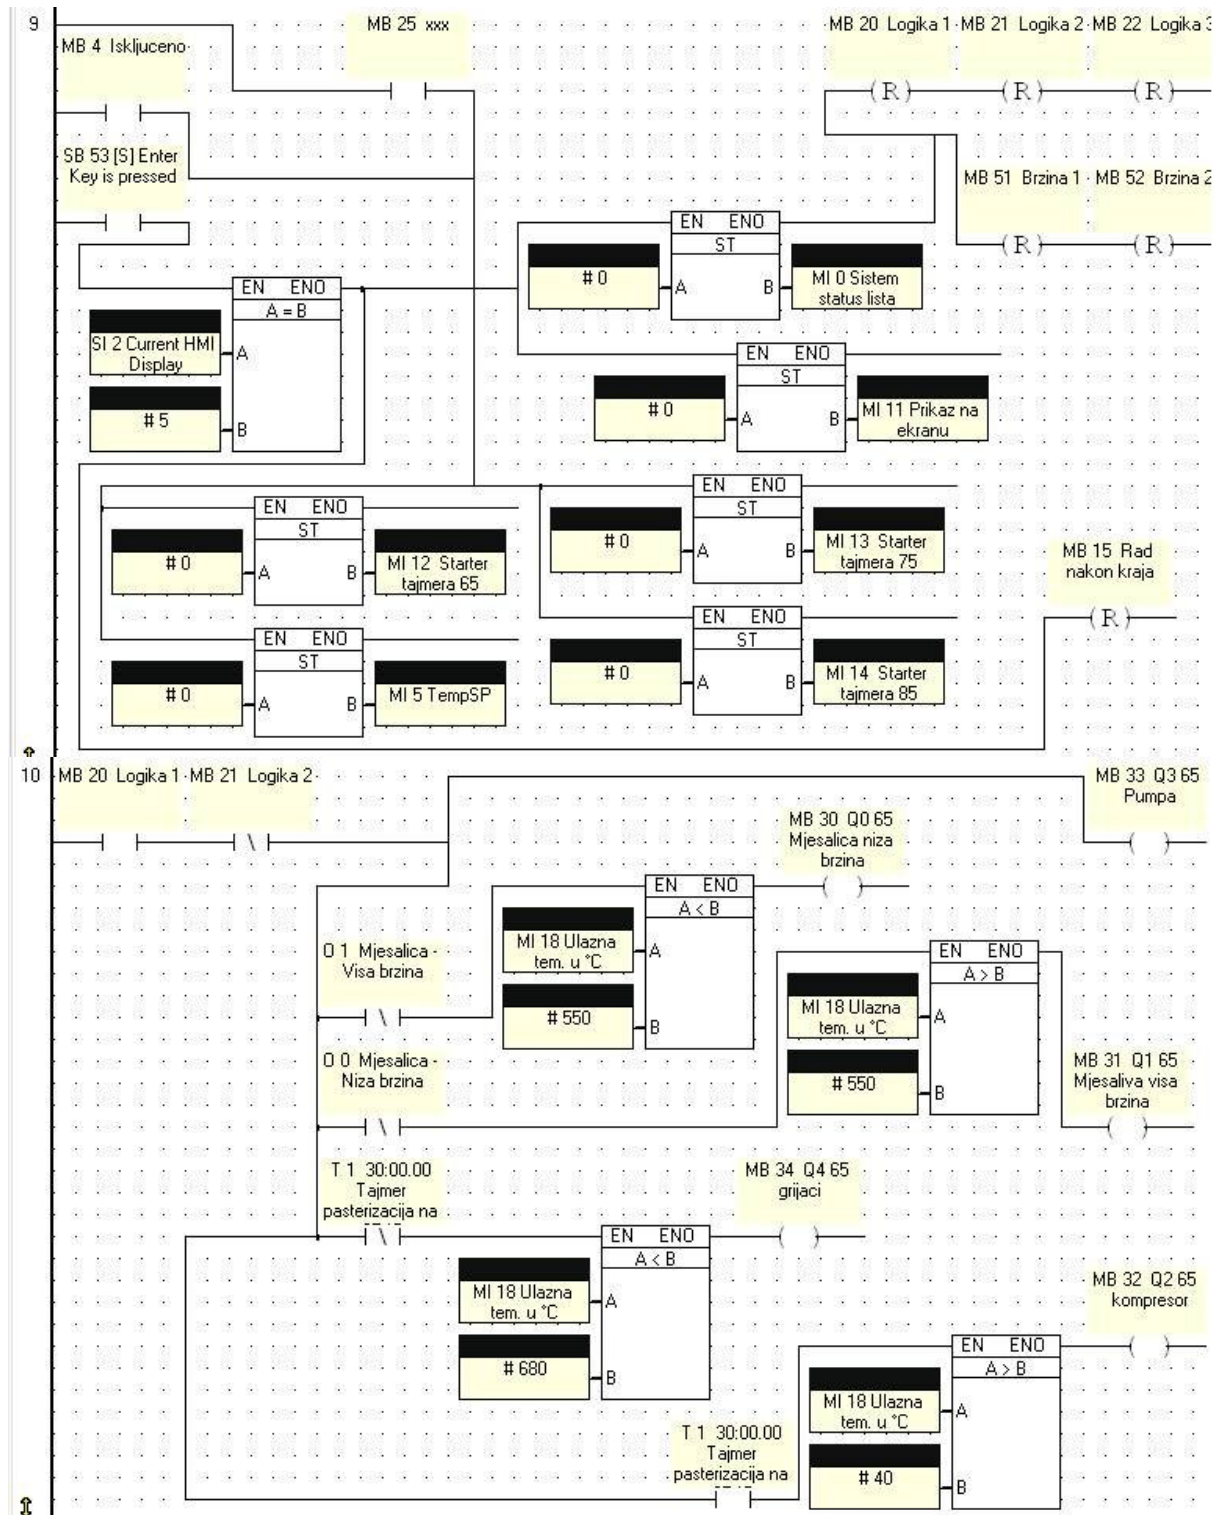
9

MB 4 Iskljuceno

MB 25 xxx

MB 20 Logika 1 MB 21 Logika 2 MB 22 Logika 3

(R) (R) (R)

SB 53 [S] Enter Key is pressed

MB 51 Brzina 1 MB 52 Brzina 2

(R) (R)

EN ENO
ST

#0

A B

MI 0 Sistem status lista

EN ENO
A = B

SI 2 Current HMI Display

A

#5

B

EN ENO
ST

#0

A B

MI 11 Prikaz na ekranu

EN ENO
ST

#0

A B

MI 12 Starter tajmera 65

EN ENO
ST

#0

A B

MI 13 Starter tajmera 75

MB 15 Rad nakon kraja

(R)

EN ENO
ST

#0

A B

MI 5 TempSP

EN ENO
ST

#0

A B

MI 14 Starter tajmera 85

10

MB 20 Logika 1 MB 21 Logika 2

MB 33 Q3 65 Pumpa

( )

MB 30 Q0 65 Mjesalica niza brzina

( )

EN ENO
A < B

O 1 Mjesalica - Visa brzina

MI 18 Ulazna tem. u °C

A

#550

B

EN ENO
A > B

MI 18 Ulazna tem. u °C

A

O 0 Mjesalica - Niza brzina

#550

B

MB 31 Q1 65 Mjesaliva visa brzina

( )

T 1 30:00.00 Tajmer pasterizacija na

MB 34 Q4 65 grijaci

( )

EN ENO
A < B

MI 18 Ulazna tem. u °C

A

MB 32 Q2 65 kompresor

( )

#680

B

EN ENO
A > B

MI 18 Ulazna tem. u °C

A

T 1 30:00.00 Tajmer pasterizacija na

#40

B